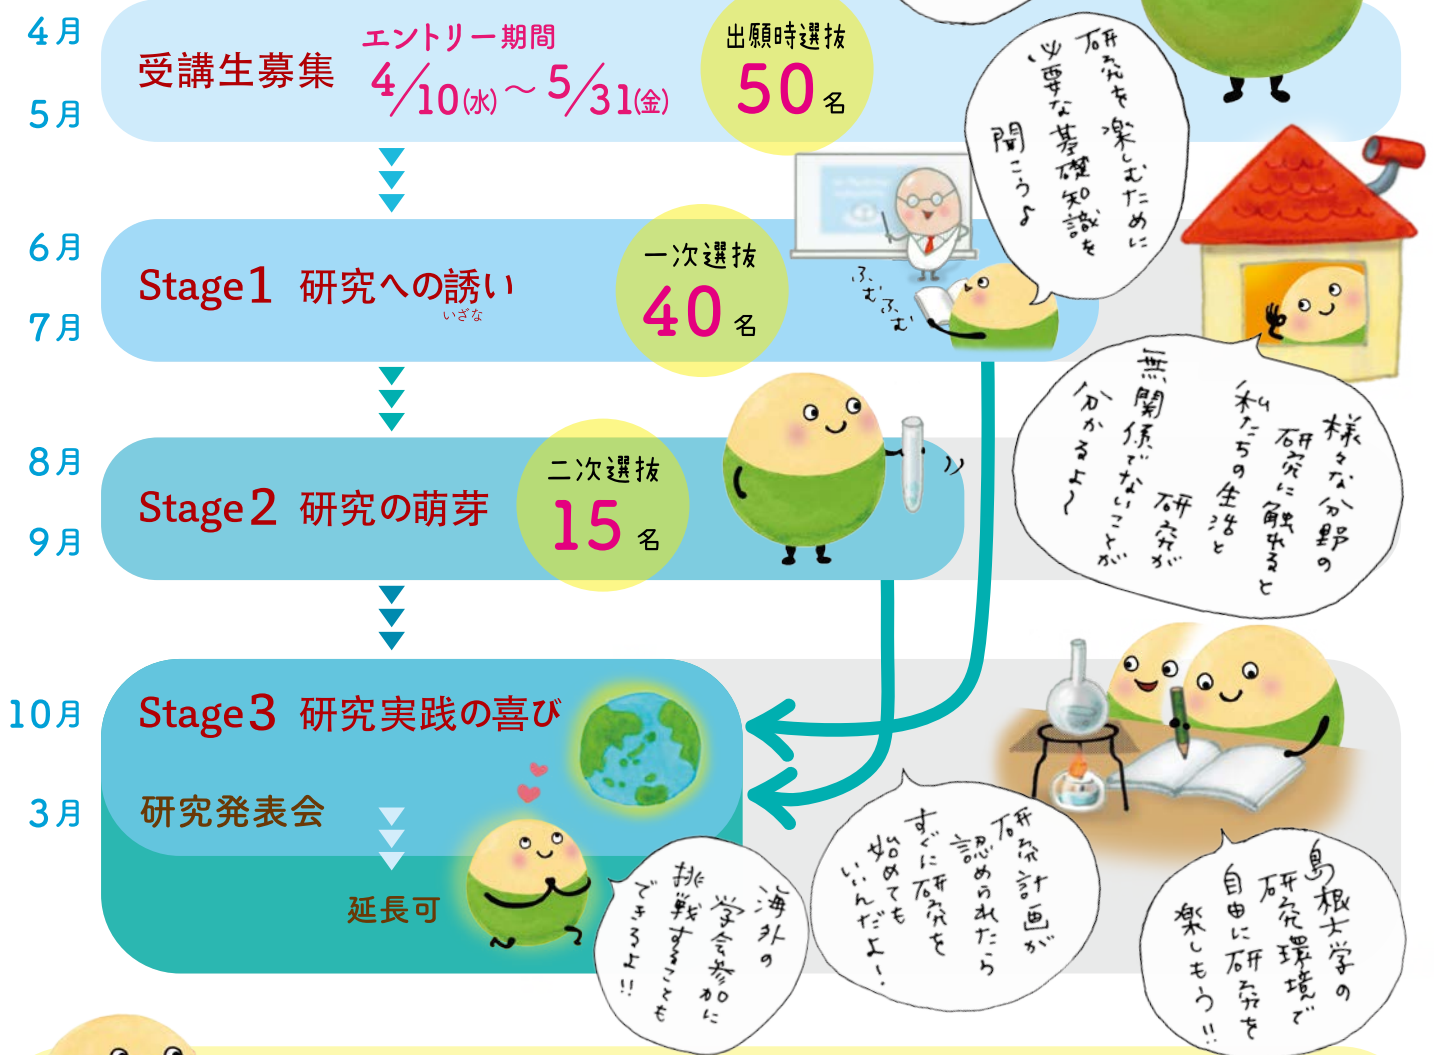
4月
5月

受講生募集

エントリー期間
4/10(水)〜5/31(金)

出願時選抜
50名

研究を楽しむために必要な基礎知識を聞こう♪

6月
7月

Stage1 研究への誘い

いざな

一次選抜
40名

ふむふむ

様々な分野の研究に触れると私たちの生活と研究が無関係でないことが分かるよ〜

8月
9月

Stage2 研究の萌芽

二次選抜
15名

10月
3月

Stage3 研究実践の喜び

研究発表会

延長可

海外の学会参加に挑戦することもできるよ!!

研究計画が認められたらすぐに研究を始めてもいいんだよ!

島根大学の研究環境で自由に研究を楽しもう!!